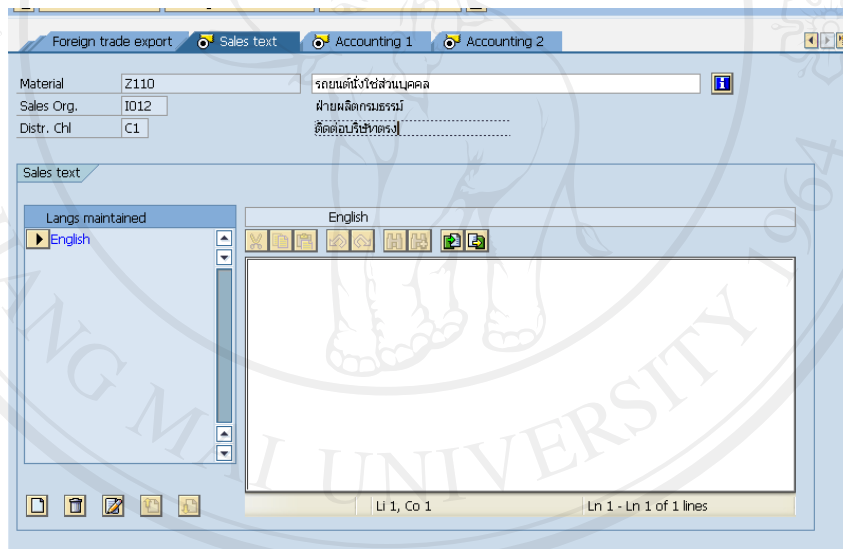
Foreign trade export | Sales text | Accounting 1 | Accounting 2

Material Z110 รถยนต์นั่งใช้ส่วนบุคคล
Sales Org. I012 ฝ่ายผลิตกรมธรรม์
Distr. Chl C1 ติดต่อบริษัทตรง

Sales text

Langs maintained
English

English

Li 1, Co 1 Ln 1 - Ln 1 of 1 lines

MAI UNIVERSITY